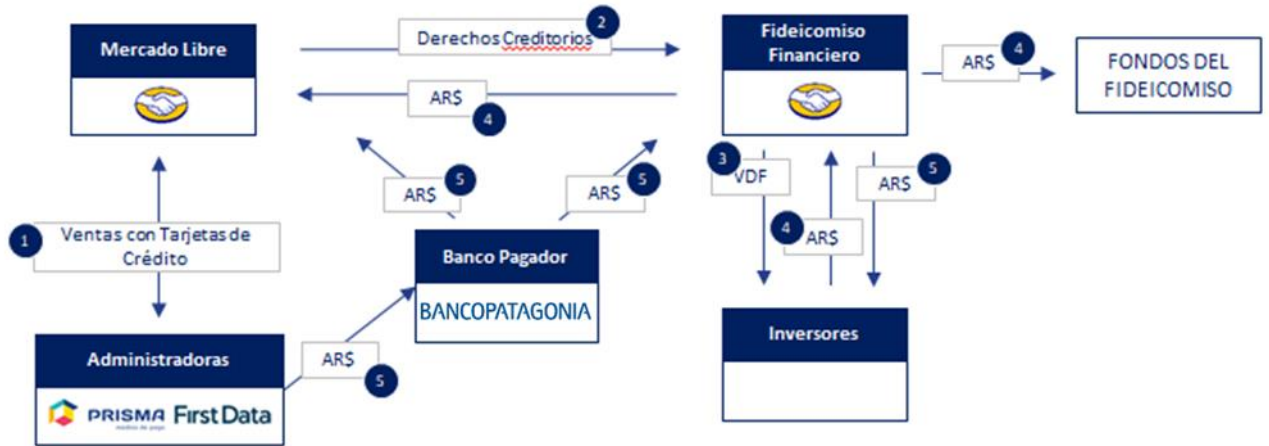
Mercado Libre

Derechos Creditorios 2

Fideicomiso Financiero

AR$ 4

FONDOS DEL FIDEICOMISO

AR$ 4

AR$ 5

AR$ 5

3 VDF

AR$ 5

4 AR$

1 Ventas con Tarjetas de Crédito

Banco Pagador

BANCOPATAGONIA

Inversores

Administradoras

AR$ 5

PRISMA medios de pago First Data